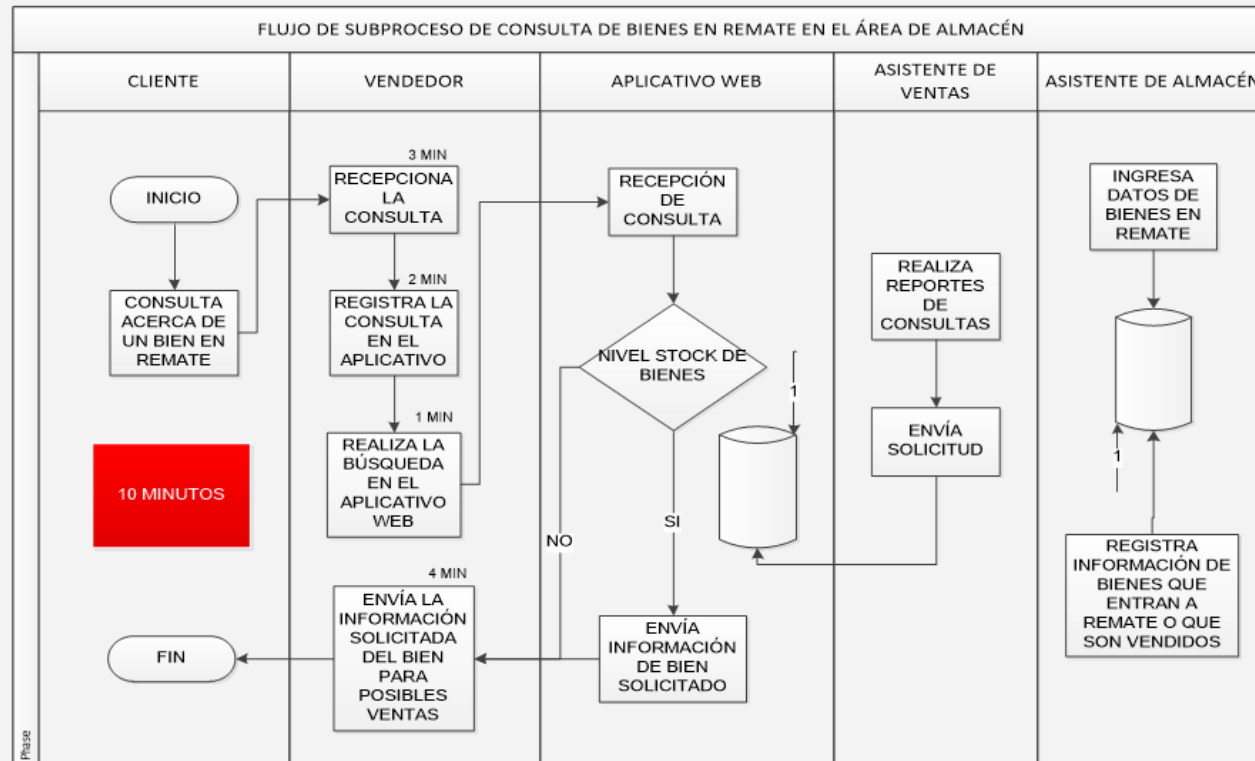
FLUJO DE SUBPROCESO DE CONSULTA DE BIENES EN REMATE EN EL ÁREA DE ALMACÉN

CLIENTE

VENDEDOR

APLICATIVO WEB

ASISTENTE DE VENTAS

ASISTENTE DE ALMACÉN

INICIO

CONSULTA ACERCA DE UN BIEN EN REMATE

10 MINUTOS

FIN

3 MIN

RECEPCIONA LA CONSULTA

2 MIN

REGISTRA LA CONSULTA EN EL APLICATIVO

1 MIN

REALIZA LA BÚSQUEDA EN EL APLICATIVO WEB

4 MIN

ENVÍA LA INFORMACIÓN SOLICITADA DEL BIEN PARA POSIBLES VENTAS

RECEPCIÓN DE CONSULTA

NIVEL STOCK DE BIENES

1

NO

SI

ENVÍA INFORMACIÓN DE BIEN SOLICITADO

REALIZA REPORTES DE CONSULTAS

ENVÍA SOLICITUD

INGRESA DATOS DE BIENES EN REMATE

1

REGISTRA INFORMACIÓN DE BIENES QUE ENTRAN A REMATE O QUE SON VENDIDOS

Phase